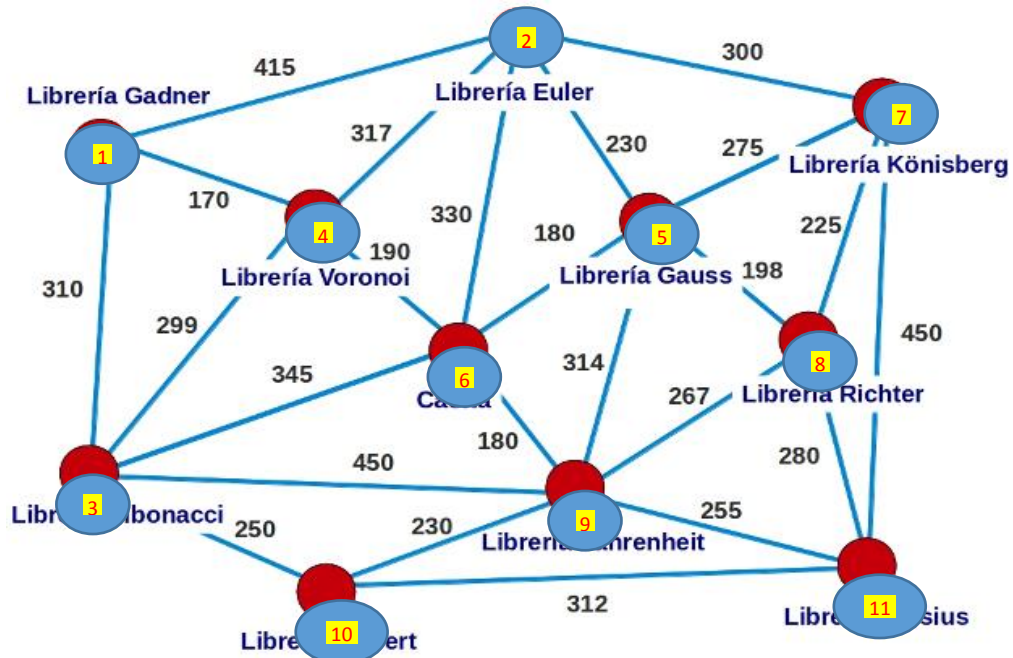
2
415
300
Librería Gadner
Librería Euler
7
317
1
230
275
Librería Könisberg
170
330
4
190
180
5
225
310
Librería Voronoi
Librería Gauss
198
299
450
314
8
345
6
Ca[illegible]
267
Librería Richter
180
450
280
Libre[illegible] 3 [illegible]bonacci
9
255
250
230
Librería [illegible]hrenheit
312
Libre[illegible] 10 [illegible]ert
Libre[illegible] 11 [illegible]sius